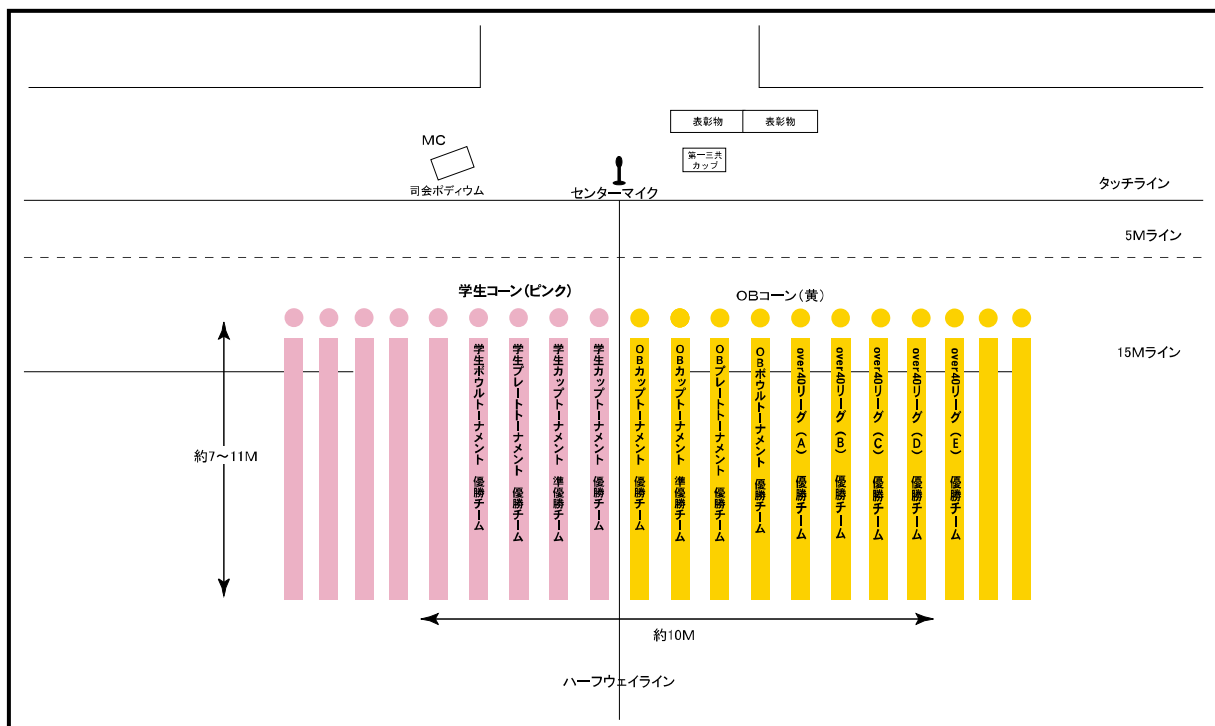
表彰物 表彰物

MC

第一三共
カップ

司会ポディウム

センターマイク

タッチライン

5Mライン

学生コーン(ピンク)

OBコーン(黄)

15Mライン

学生ボウルトーナメント 優勝チーム

学生プレートトーナメント 優勝チーム

学生カップトーナメント 準優勝チーム

学生カップトーナメント 優勝チーム

OBカップトーナメント 優勝チーム

OBカップトーナメント 準優勝チーム

OBプレートトーナメント 優勝チーム

OBボウルトーナメント 優勝チーム

over40リーグ(A) 優勝チーム

over40リーグ(B) 優勝チーム

over40リーグ(C) 優勝チーム

over40リーグ(D) 優勝チーム

over40リーグ(E) 優勝チーム

約7〜11M

約10M

ハーフウェイライン